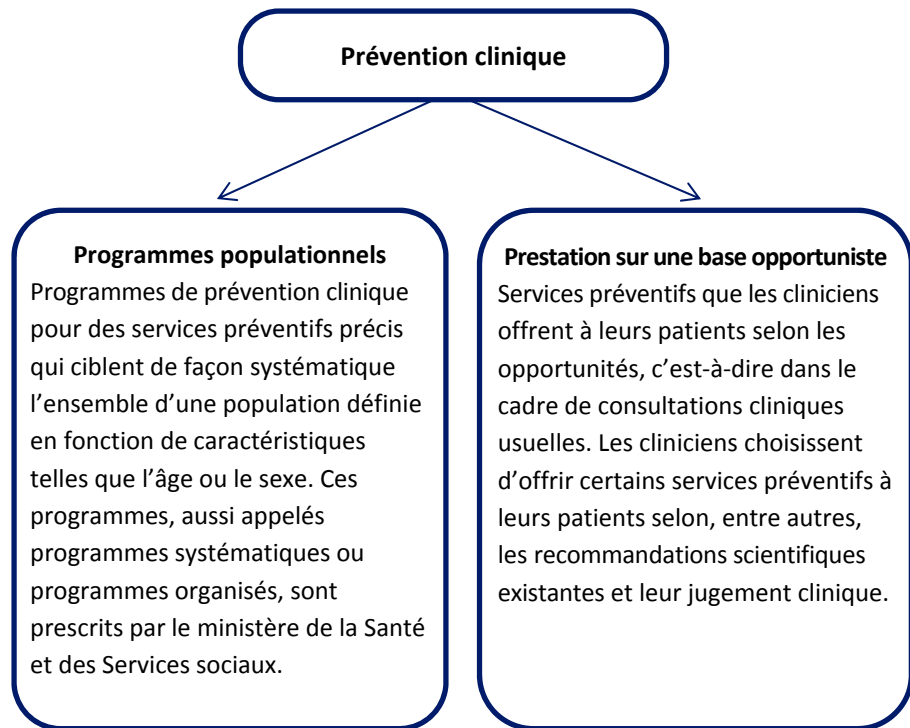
Prévention clinique

Programmes populationnels
Programmes de prévention clinique pour des services préventifs précis qui ciblent de façon systématique l'ensemble d'une population définie en fonction de caractéristiques telles que l'âge ou le sexe. Ces programmes, aussi appelés programmes systématiques ou programmes organisés, sont prescrits par le ministère de la Santé et des Services sociaux.

Prestation sur une base opportuniste
Services préventifs que les cliniciens offrent à leurs patients selon les opportunités, c'est-à-dire dans le cadre de consultations cliniques usuelles. Les cliniciens choisissent d'offrir certains services préventifs à leurs patients selon, entre autres, les recommandations scientifiques existantes et leur jugement clinique.